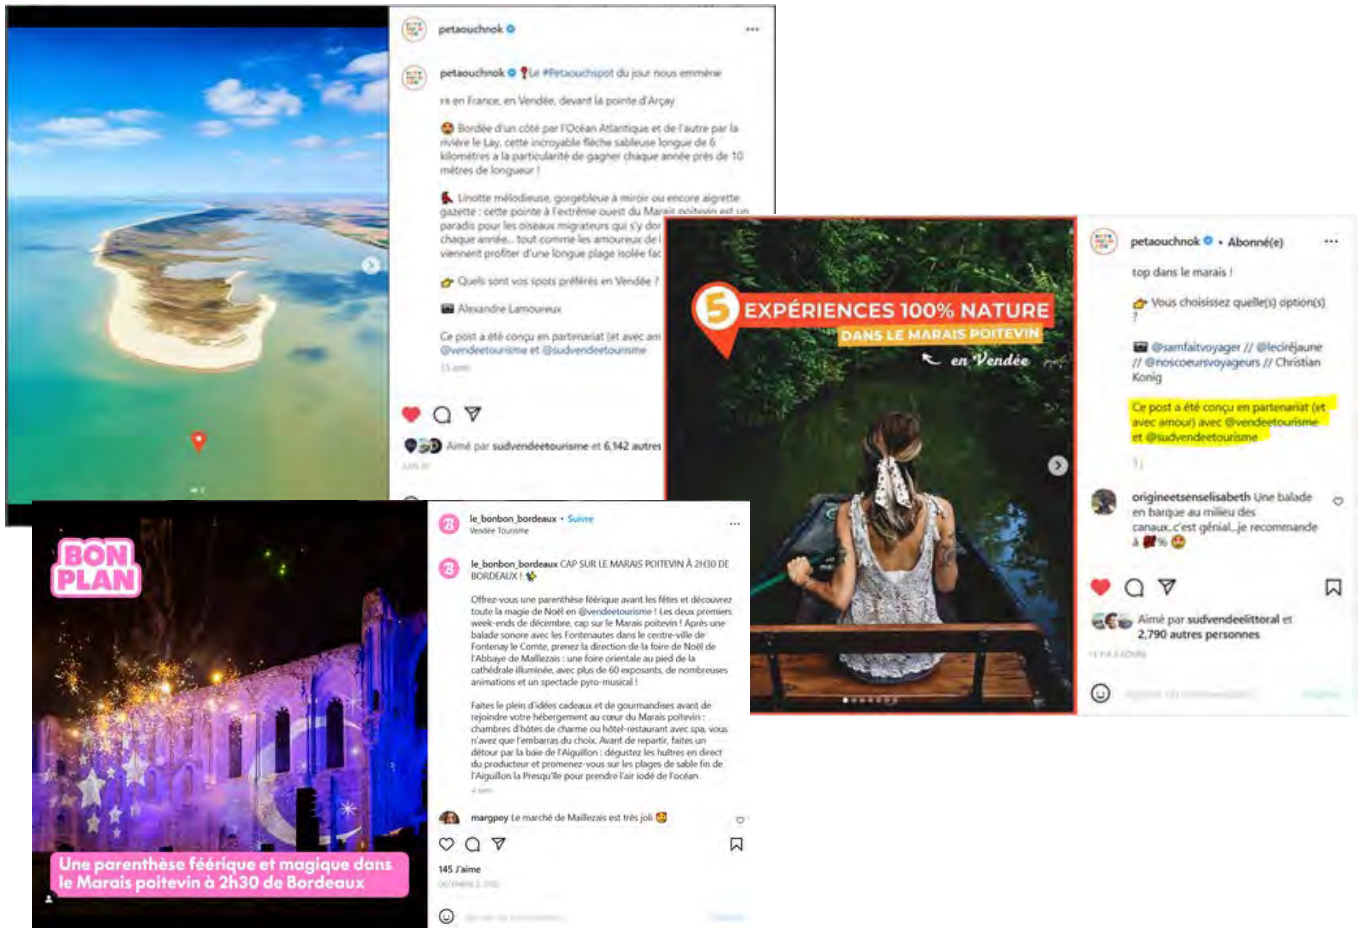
petaouchnok

petaouchnok Le #Petaouchspot du jour nous emmène
rs en France, en Vendée, devant la pointe d'Arçay

Bordée d'un côté par l'Océan Atlantique et de l'autre par la rivière le Lay, cette incroyable flèche sableuse longue de 6 kilomètres a la particularité de gagner chaque année près de 10 mètres de longueur !

Linotte mélodieuse, gorgebleue à miroir ou encore aigrette garzette : cette pointe à l'extrême ouest du Marais poitevin est un paradis pour les oiseaux migrateurs qui s'y dor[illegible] chaque année... tout comme les amoureux de l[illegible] viennent profiter d'une longue plage isolée fac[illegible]

Quels sont vos spots préférés en Vendée ?

Alexandre Lamoureux

Ce post a été conçu en partenariat (et avec am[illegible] @vendeetourisme et @sudvendeetourisme

Aimé par sudvendeetourisme et 6,142 autres

5 EXPÉRIENCES 100% NATURE
DANS LE MARAIS POITEVIN
en Vendée

petaouchnok • Abonné(e)

top dans le marais !

Vous choisissez quelle(s) option(s) ?

@samfaitvoyager // @lecirejaune // @noscoeursvoyageurs // Christian Konig

Ce post a été conçu en partenariat (et avec amour) avec @vendeetourisme et @sudvendeetourisme

origineetsenselisabeth Une balade en barque au milieu des canaux...c'est génial...je recommande à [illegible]

Aimé par sudvendeelittoral et 2,790 autres personnes

BON PLAN

Une parenthèse féerique et magique dans le Marais poitevin à 2h30 de Bordeaux

le_bonbon_bordeaux • Suivre
Vendée Tourisme

le_bonbon_bordeaux CAP SUR LE MARAIS POITEVIN À 2H30 DE BORDEAUX !

Offrez-vous une parenthèse féerique avant les fêtes et découvrez toute la magie de Noël en @vendeetourisme ! Les deux premiers week-ends de décembre, cap sur le Marais poitevin ! Après une balade sonore avec les Fontenautes dans le centre-ville de Fontenay le Comte, prenez la direction de la foire de Noël de l'Abbaye de Maillezais : une foire orientale au pied de la cathédrale illuminée, avec plus de 60 exposants, de nombreuses animations et un spectacle pyro-musical !

Faites le plein d'idées cadeaux et de gourmandises avant de rejoindre votre hébergement au cœur du Marais poitevin : chambres d'hôtes de charme ou hôtel-restaurant avec spa, vous n'avez que l'embarras du choix. Avant de repartir, faites un détour par la baie de l'Aiguillon : dégustez les huîtres en direct du producteur et promenez-vous sur les plages de sable fin de l'Aiguillon la Presqu'île pour prendre l'air iodé de l'océan.

margpoy Le marché de Maillezais est très joli

145 J'aime